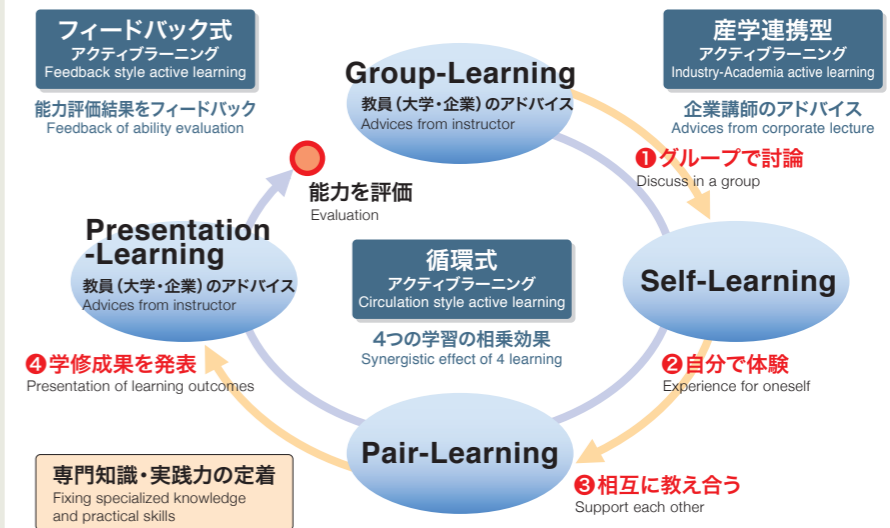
フィードバック式
アクティブラーニング
Feedback style active learning

能力評価結果をフィードバック
Feedback of ability evaluation

Group-Learning
教員（大学・企業）のアドバイス
Advices from instructor

産学連携型
アクティブラーニング
Industry-Academia active learning

企業講師のアドバイス
Advices from corporate lecture

❶グループで討論
Discuss in a group

能力を評価
Evaluation

Presentation -Learning
教員（大学・企業）のアドバイス
Advices from instructor

循環式
アクティブラーニング
Circulation style active learning

4つの学習の相乗効果
Synergistic effect of 4 learning

Self-Learning

❹学修成果を発表
Presentation of learning outcomes

❷自分で体験
Experience for oneself

Pair-Learning

専門知識・実践力の定着
Fixing specialized knowledge and practical skills

❸相互に教え合う
Support each other